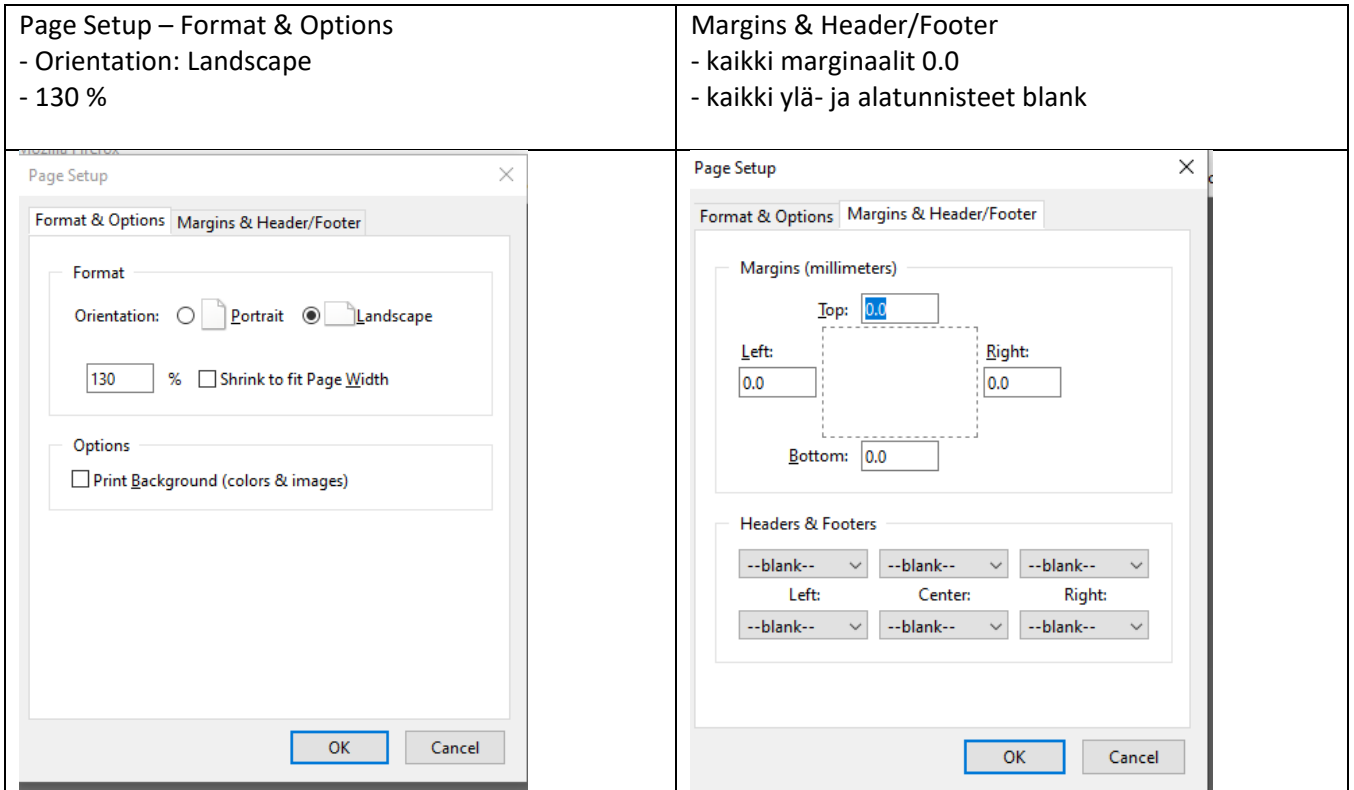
| Page Setup – Format & Options<br>- Orientation: Landscape<br>- 130 % | Margins & Header/Footer<br>- kaikki marginaalit 0.0<br>- kaikki ylä- ja alatunnisteet blank |
|---|---|

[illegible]

Page Setup

Format & Options | Margins & Header/Footer

Format

Orientation: Portrait Landscape

130 % Shrink to fit Page Width

Options

Print Background (colors & images)

OK Cancel

Page Setup

Format & Options | Margins & Header/Footer

Margins (millimeters)

Top: 0.0

Left: 0.0

Right: 0.0

Bottom: 0.0

Headers & Footers

--blank-- --blank-- --blank--

Left: Center: Right:

--blank-- --blank-- --blank--

OK Cancel